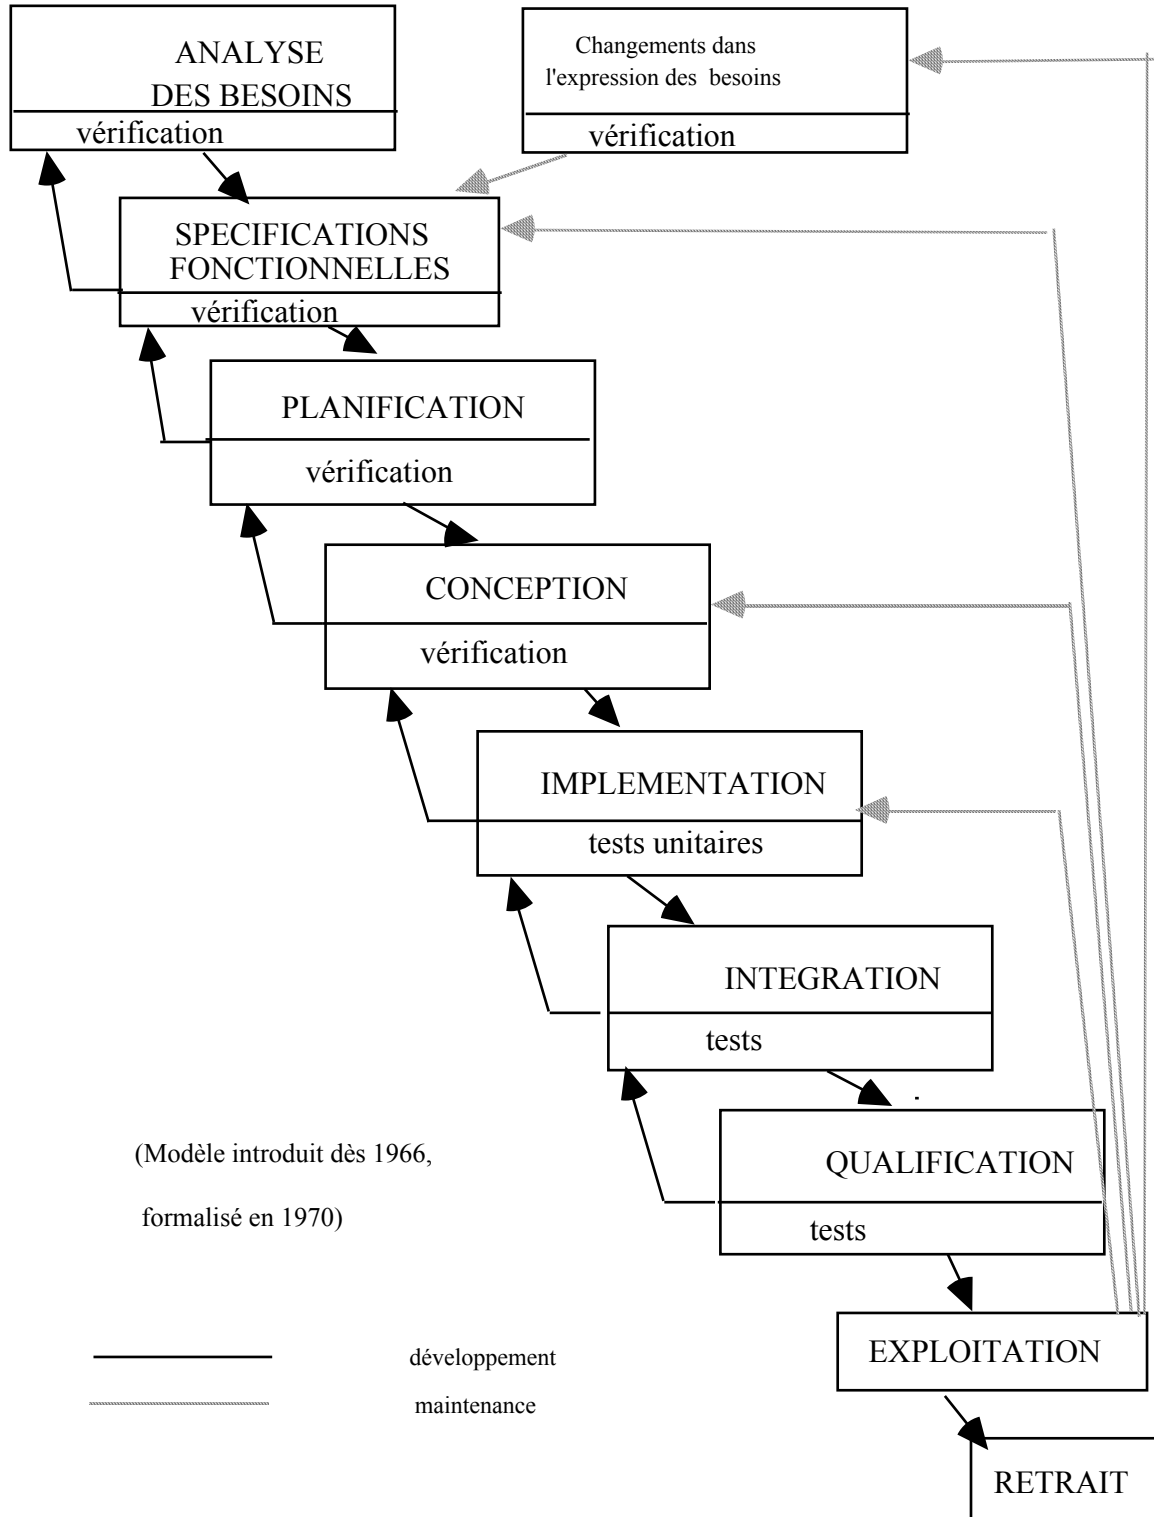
ANALYSE DES BESOINS
vérification

Changements dans l'expression des besoins
vérification

SPECIFICATIONS FONCTIONNELLES
vérification

PLANIFICATION
vérification

CONCEPTION
vérification

IMPLEMENTATION
tests unitaires

INTEGRATION
tests

QUALIFICATION
tests

(Modèle introduit dès 1966,
formalisé en 1970)

EXPLOITATION

développement
maintenance

RETRAIT